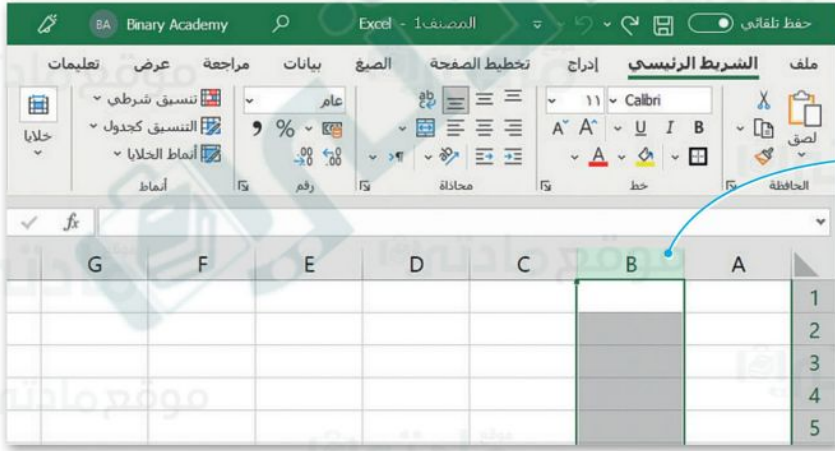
حفظ تلقائي
المصنف1 - Excel
BA Binary Academy

ملف
الشريط الرئيسي
إدراج
تخطيط الصفحة
الصيغ
بيانات
مراجعة
عرض
تعليمات

لصق
الحافظة
Calibri
11
B I U
خط
محاذاة
عام
% 9
رقم
تنسيق شرطي
التنسيق كجدول
أنماط الخلايا
أنماط
خلايا

fx

| | A | B | C | D | E | F | G |
|---|---|---|---|---|---|---|---|
| 1 | | | | | | | |
| 2 | | | | | | | |
| 3 | | | | | | | |
| 4 | | | | | | | |
| 5 | | | | | | | |

موقع مادتي